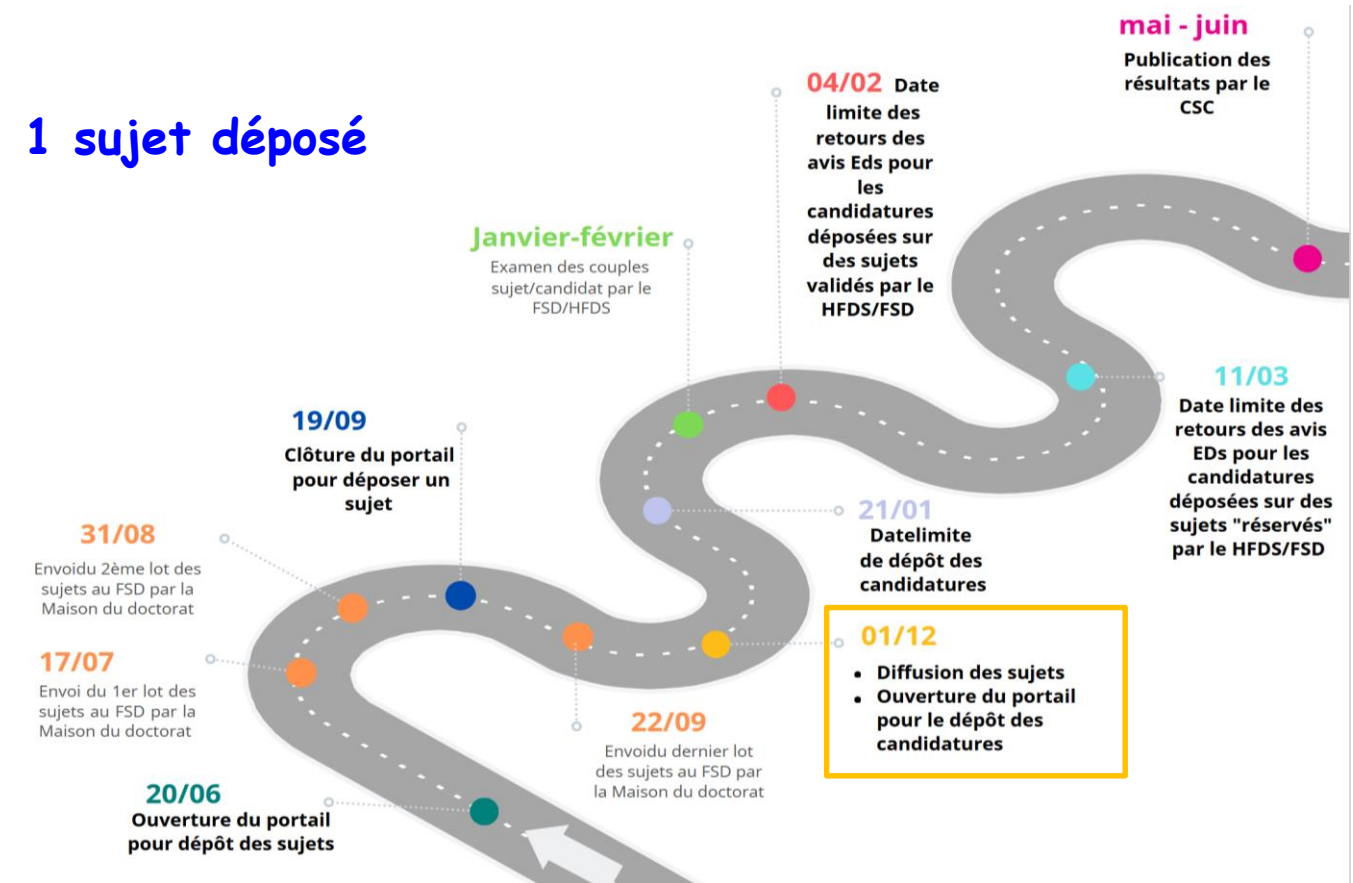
1 sujet déposé

20/06
Ouverture du portail pour dépôt des sujets

17/07
Envoi du 1er lot des sujets au FSD par la Maison du doctorat

31/08
Envoidu 2ème lot des sujets au FSD par la Maison du doctorat

19/09
Clôture du portail pour déposer un sujet

22/09
Envoidu dernier lot des sujets au FSD par la Maison du doctorat

01/12
- Diffusion des sujets
- Ouverture du portail pour le dépôt des candidatures

21/01
Datelimite de dépôt des candidatures

Janvier-février
Examen des couples sujet/candidat par le FSD/HFDS

04/02 Date limite des retours des avis Eds pour les candidatures déposées sur des sujets validés par le HFDS/FSD

11/03
Date limite des retours des avis EDs pour les candidatures déposées sur des sujets "réservés" par le HFDS/FSD

mai - juin
Publication des résultats par le CSC